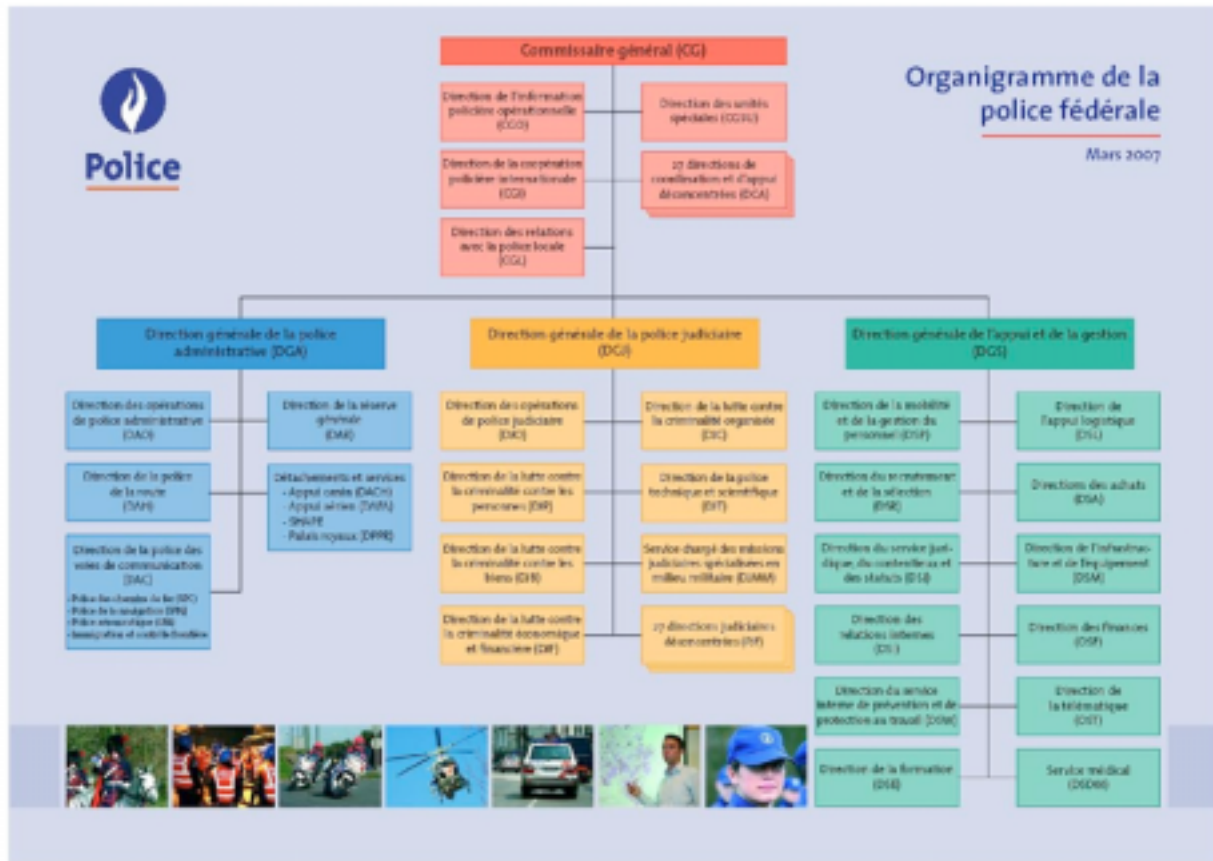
Police

Organigramme de la police fédérale

Mars 2007

Commissaire général (CG)

Direction de l'information policière opérationnelle (CGO)

Direction des unités spéciales (CGSU)

Direction de la coopération policière internationale (CGI)

27 directions de coordination et d'appui déconcentrées (DCA)

Direction des relations avec la police locale (CGL)

Direction générale de la police administrative (DGA)

Direction des opérations de police administrative (DAO)

Direction de la réserve générale (DAR)

Direction de la police de la route (DAH)

Détachements et services
- Appui canin (DACH)
- Appui aérien (DAFA)
- SHAPE
- Palais royaux (DPPR)

Direction de la police des voies de communication (DAC)
- Police des chemins de fer (SPC)
- Police de la navigation (SPN)
- Police aéronautique (LPA)
- Immigration et contrôle frontière

Direction générale de la police judiciaire (DGJ)

Direction des opérations de police judiciaire (DJO)

Direction de la lutte contre la criminalité organisée (DJC)

Direction de la lutte contre la criminalité contre les personnes (DJP)

Direction de la police technique et scientifique (DJT)

Direction de la lutte contre la criminalité contre les biens (DJB)

Service chargé des missions judiciaires spécialisées en milieu militaire (DJMM)

Direction de la lutte contre la criminalité économique et financière (DJF)

27 directions judiciaires déconcentrées (PJF)

Direction générale de l'appui et de la gestion (DGS)

Direction de la mobilité et de la gestion du personnel (DSP)

Direction de l'appui logistique (DSL)

Direction du recrutement et de la sélection (DSR)

Directions des achats (DSA)

Direction du service juridique, du contentieux et des statuts (DSJ)

Direction de l'infrastructure et de l'équipement (DSM)

Direction des relations internes (DSI)

Direction des finances (DSF)

Direction du service interne de prévention et de protection au travail (DSW)

Direction de la télématique (DST)

Direction de la formation (DSE)

Service médical (DSDM)